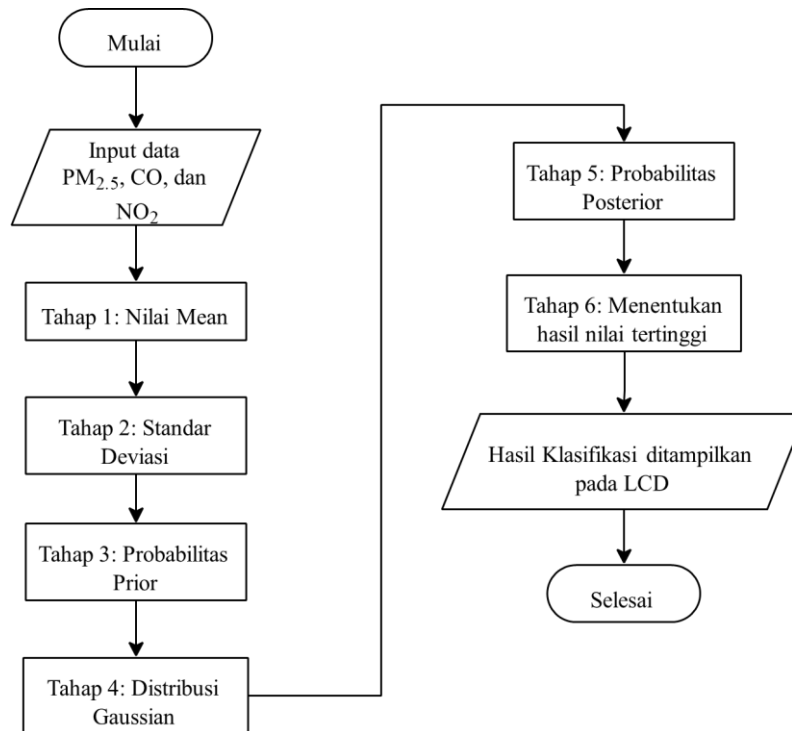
Mulai

Input data $PM_{2.5}$, CO, dan $NO_2$

Tahap 1: Nilai Mean

Tahap 2: Standar Deviasi

Tahap 3: Probabilitas Prior

Tahap 4: Distribusi Gaussian

Tahap 5: Probabilitas Posterior

Tahap 6: Menentukan hasil nilai tertinggi

Hasil Klasifikasi ditampilkan pada LCD

Selesai